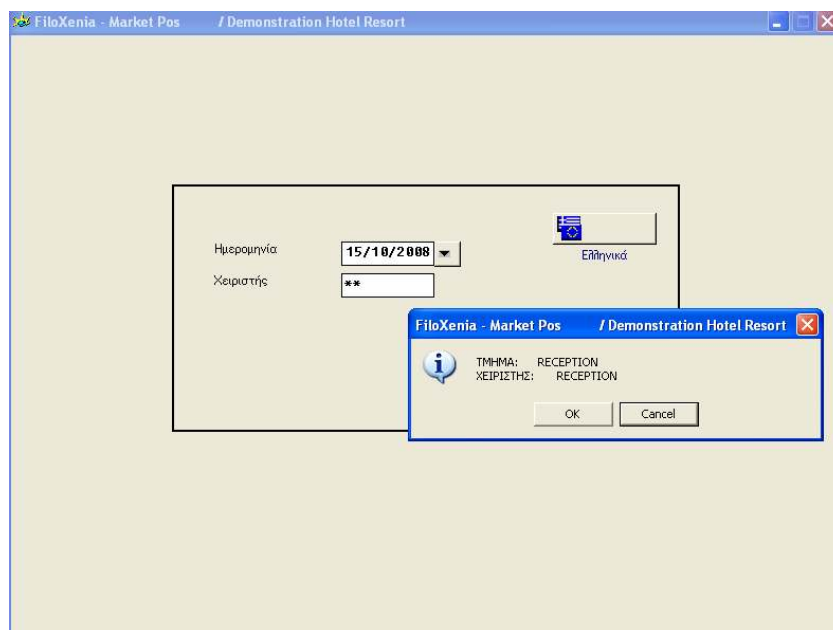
FiloXenia - Market Pos / Demonstration Hotel Resort

Ημερομηνία 15/10/2008

Χειριστής **

Ελληνικά

FiloXenia - Market Pos / Demonstration Hotel Resort

ΤΜΗΜΑ: RECEPTION
ΧΕΙΡΙΣΤΗΣ: RECEPTION

OK Cancel